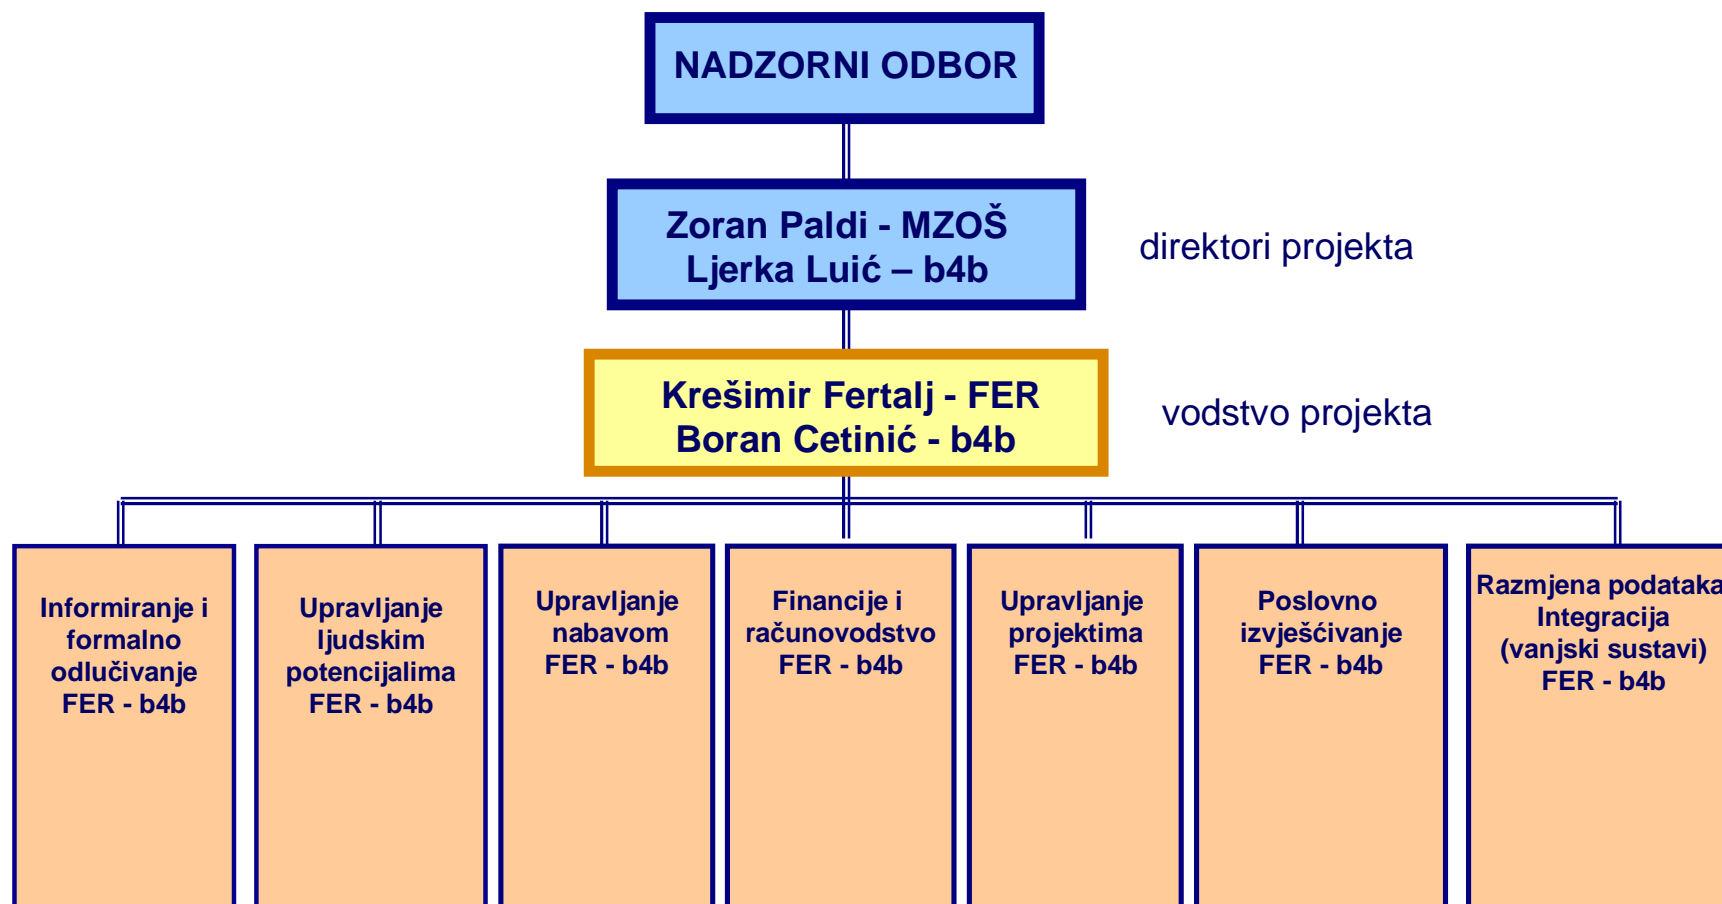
NADZORNI ODBOR

Zoran Paldi - MZOŠ
Ljerka Luić – b4b

direktori projekta

Krešimir Fertalj - FER
Boran Cetinić - b4b

vodstvo projekta

Informiranje i formalno odlučivanje FER - b4b

Upravljanje ljudskim potencijalima FER - b4b

Upravljanje nabavom FER - b4b

Financije i računovodstvo FER - b4b

Upravljanje projektima FER - b4b

Poslovno izvješćivanje FER - b4b

Razmjena podataka Integracija (vanjski sustavi) FER - b4b